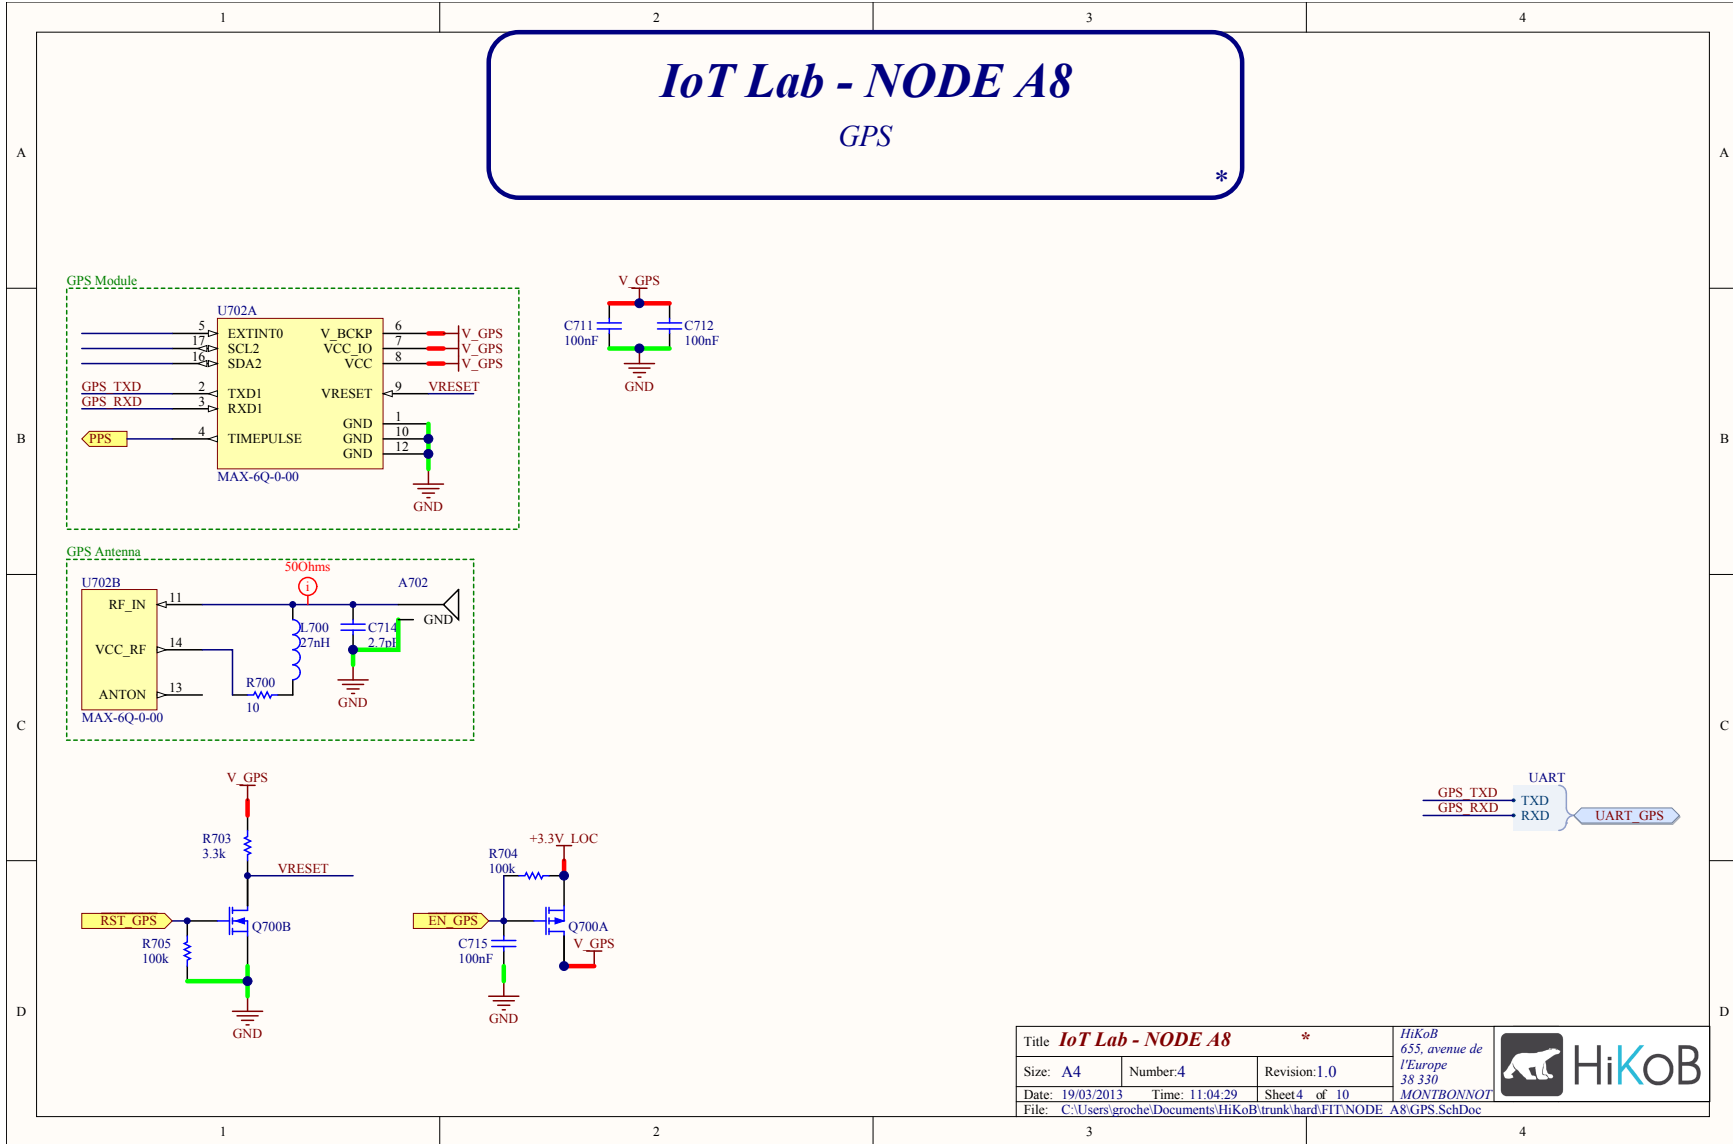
1 2 3 4

A

IoT Lab - NODE A8
GPS
*

GPS Module
U702A
5 EXTINT0
17 SCL2
16 SDA2
GPS_TXD 2 TXD1
GPS_RXD 3 RXD1
PPS 4 TIMEPULSE
V_BCKP 6 V_GPS
VCC_IO 7 V_GPS
VCC 8 V_GPS
VRESET 9 VRESET
GND 1
GND 10
GND 12
MAX-6Q-0-00
GND

V_GPS
C711 100nF
C712 100nF
GND

B

GPS Antenna
U702B
50Ohms
A702
RF_IN 11
VCC_RF 14
ANTON 13
L700 27nH
C714 2.7pF
R700 10
GND
GND
MAX-6Q-0-00

C

V_GPS
R703 3.3k
VRESET
RST_GPS
Q700B
R705 100k
GND

+3.3V_LOC
R704 100k
EN_GPS
Q700A
C715 100nF
V_GPS
GND

UART
GPS_TXD TXD
GPS_RXD RXD
UART_GPS

D

Title IoT Lab - NODE A8 *
Size: A4 Number:4 Revision:1.0
Date: 19/03/2013 Time: 11:04:29 Sheet4 of 10
File: C:\Users\groche\Documents\HiKoB\trunk\hard\FIT\NODE_A8\GPS.SchDoc
HiKoB
655, avenue de l'Europe
38 330
MONTBONNOT
HiKoB

1 2 3 4